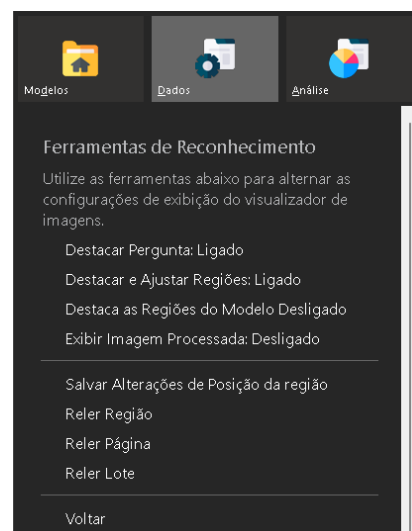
Modelos
Dados
Análise

Ferramentas de Reconhecimento

Utilize as ferramentas abaixo para alternar as configurações de exibição do visualizador de imagens.

Destacar Pergunta: Ligado

Destacar e Ajustar Regiões: Ligado

Destaca as Regiões do Modelo Desligado

Exibir Imagem Processada: Desligado

Salvar Alterações de Posição da região

Reler Região

Reler Página

Reler Lote

Voltar